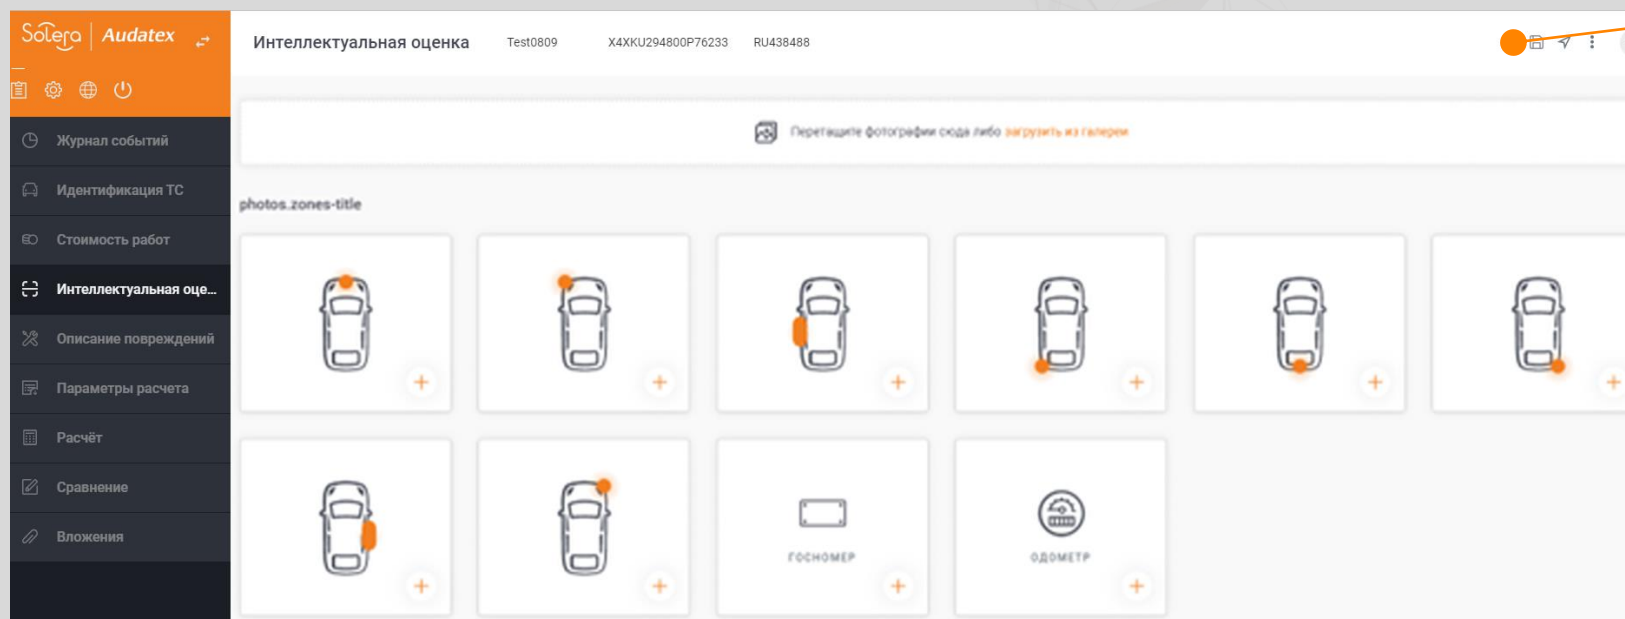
Solera | Audatex

Журнал событий
Идентификация ТС
Стоимость работ
Интеллектуальная оце...
Описание повреждений
Параметры расчета
Расчёт
Сравнение
Вложения

Интеллектуальная оценка Test0809 X4XKU294800P76233 RU438488

Перетащите фотографии сюда либо загрузить из галереи

photos.zones-title

ГОСНОМЕР

ОДОМЕТР